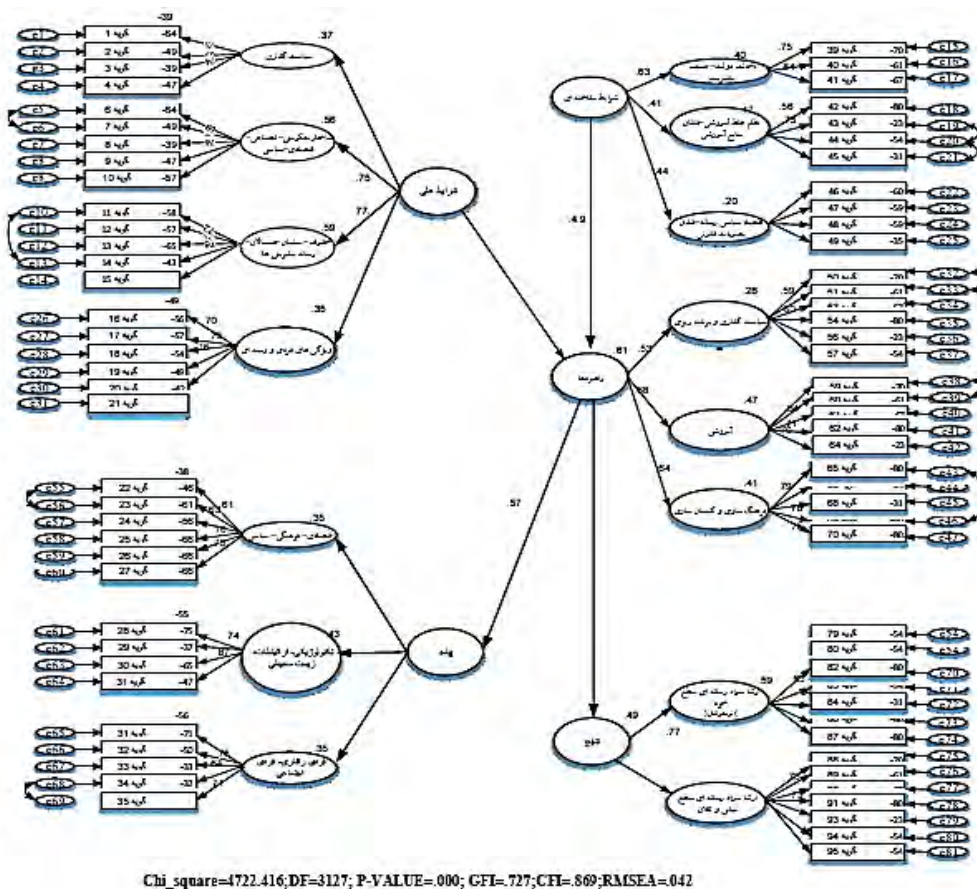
.39
گویه 1 .64
گویه 2 .49
گویه 3 .39
گویه 4 .47
.37
سیاست گذاری
گویه 6 .64
گویه 7 .49
گویه 8 .39
گویه 9 .47
گویه 10 .57
.56
.75
شرایط ملی
گویه 11 .58
گویه 12 .57
گویه 13 .65
گویه 14 .43
گویه 15
.59
.77
.49
گویه 16 .52
گویه 17 .57
گویه 18 .54
گویه 19 .46
گویه 20 .42
گویه 21
.70
.35
شرایط مداخله ای
.63
.40
گویه 39 .70
گویه 40 .61
گویه 41 .67
.75
.41
.56
گویه 42 .80
گویه 43 .23
گویه 44 .54
گویه 45 .31
.44
.20
گویه 46 .60
گویه 47 .59
گویه 48 .59
گویه 49 .35
.49
.28
گویه 54 .80
گویه 55 .23
گویه 57 .54
.61
.57
راهبردها
.47
آموزش
گویه 62 .80
گویه 64 .23
.54
.41
گویه 65 .80
گویه 68 .31
گویه 70 .80
.57
.38
گویه 22 .46
گویه 23 .61
گویه 24 .66
گویه 25 .68
گویه 26 .68
گویه 27 .68
.61
.35
.55
گویه 28 .75
گویه 29 .37
گویه 30 .65
گویه 31 .47
.74
پیامد
.56
گویه 31 .71
گویه 32 .52
گویه 33 .33
گویه 34 .32
گویه 35
.35
گویه 79 .54
گویه 80 .54
گویه 82 .80
گویه 84 .31
گویه 87 .80
.59
.49
.77
گویه 91 .80
گویه 93 .23
گویه 94 .54
گویه 95 .54
Chi_square=4722.416;DF=3127; P-VALUE=.000; GFI=.727;CFI=.869;RMSEA=.042